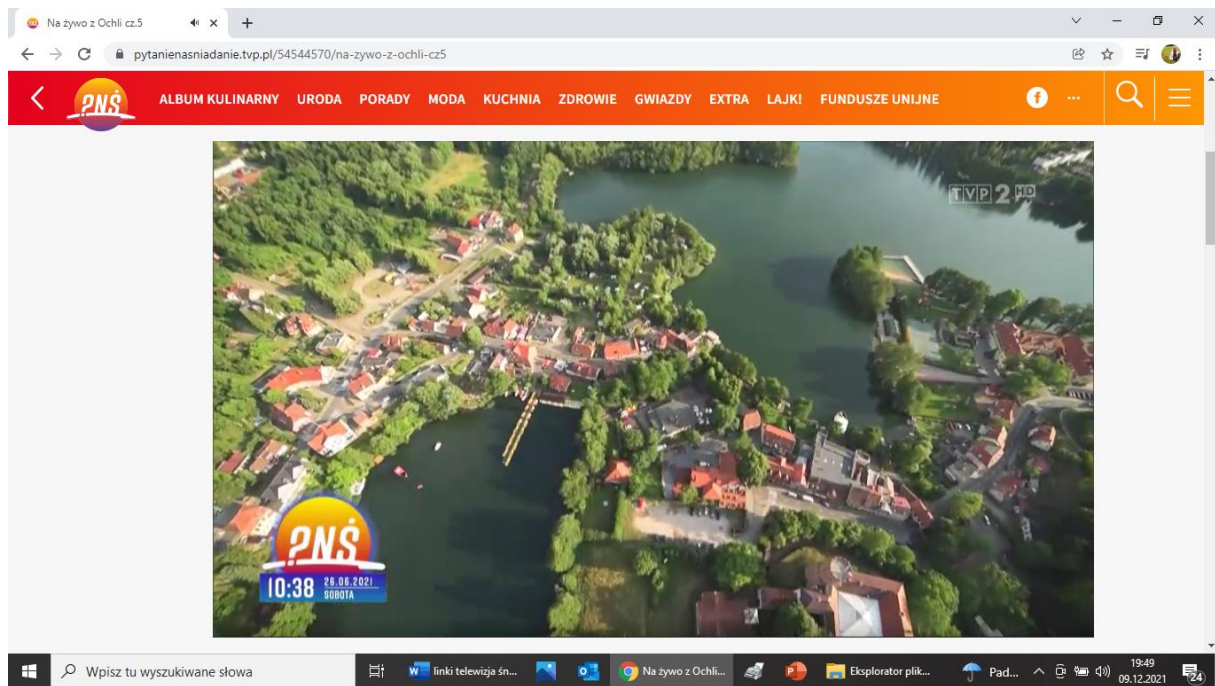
Na żywo z Ochli cz.5
pytanienasniadanie.tvp.pl/54544570/na-zywo-z-ochli-cz5
PNŚ
ALBUM KULINARNY URODA PORADY MODA KUCHNIA ZDROWIE GWIAZDY EXTRA LAJK! FUNDUSZE UNIJNE
TVP 2 HD
PNŚ
10:38 26.06.2021 SOBOTA
Wpisz tu wyszukiwane słowa
linki telewizja śn...
Na żywo z Ochli...
Eksplorator plik...
Pad...
19:49
09.12.2021
24